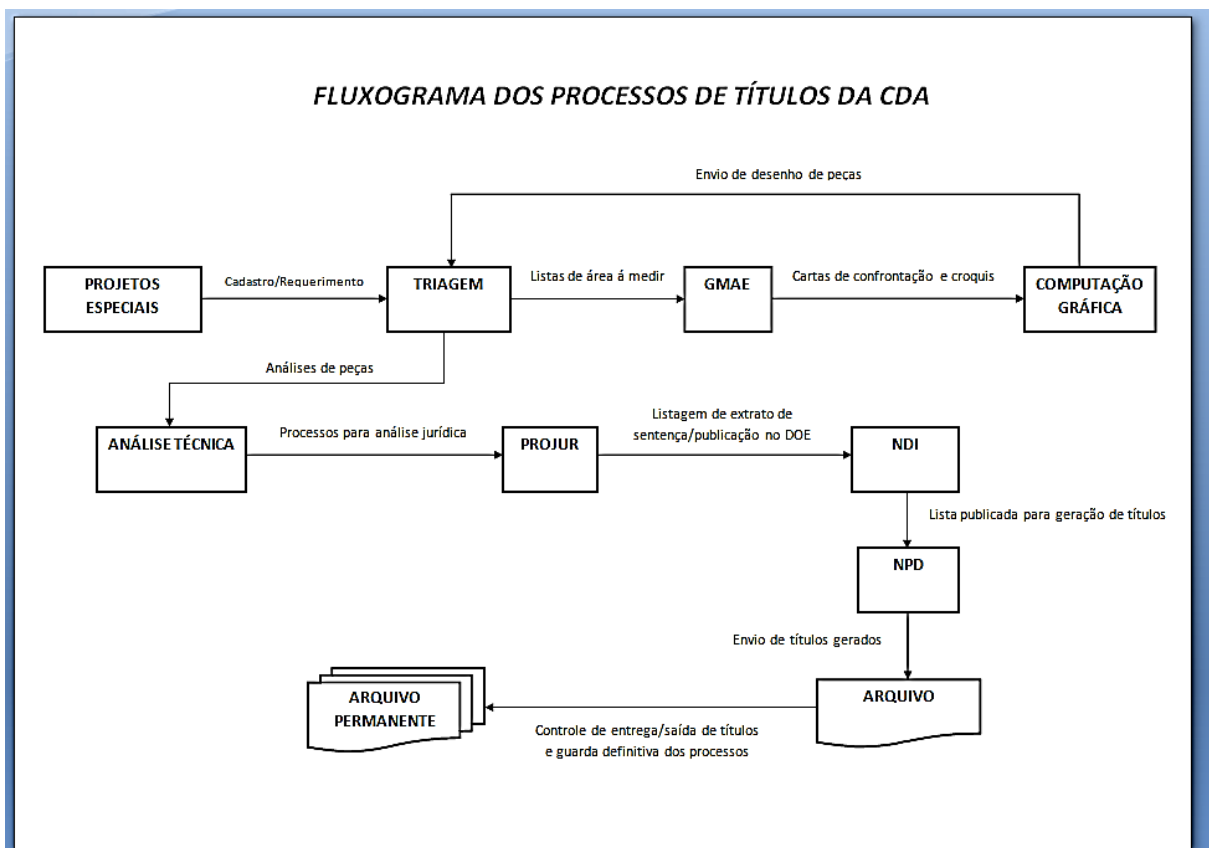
FLUXOGRAMA DOS PROCESSOS DE TÍTULOS DA CDA

Envio de desenho de peças

PROJETOS ESPECIAIS

Cadastro/Requerimento

TRIAGEM

Listas de área á medir

GMAE

Cartas de confrontação e croquis

COMPUTAÇÃO GRÁFICA

Análises de peças

ANÁLISE TÉCNICA

Processos para análise jurídica

PROJUR

Listagem de extrato de sentença/publicação no DOE

NDI

Lista publicada para geração de títulos

NPD

Envio de títulos gerados

ARQUIVO PERMANENTE

Controle de entrega/saída de títulos e guarda definitiva dos processos

ARQUIVO